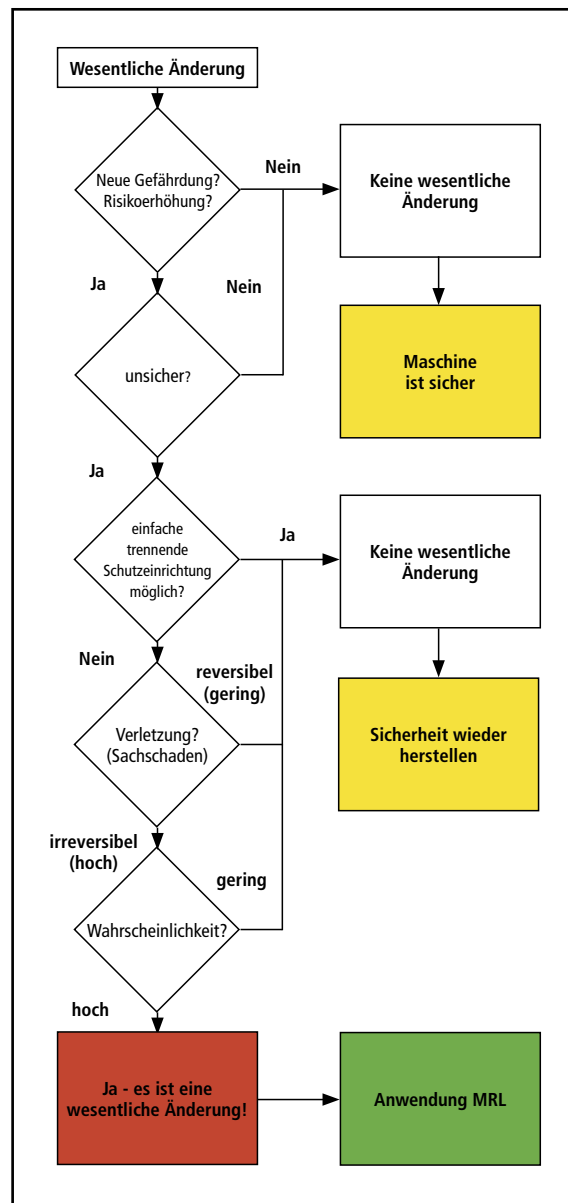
Wesentliche Änderung

Neue Gefährdung? Risikoerhöhung?

Nein

Keine wesentliche Änderung

Ja

Nein

unsicher?

Maschine ist sicher

Ja

einfache trennende Schutzeinrichtung möglich?

Ja

Keine wesentliche Änderung

Nein

reversibel (gering)

Verletzung? (Sachschaden)

Sicherheit wieder herstellen

irreversibel (hoch)

gering

Wahrscheinlichkeit?

hoch

Ja - es ist eine wesentliche Änderung!

Anwendung MRL